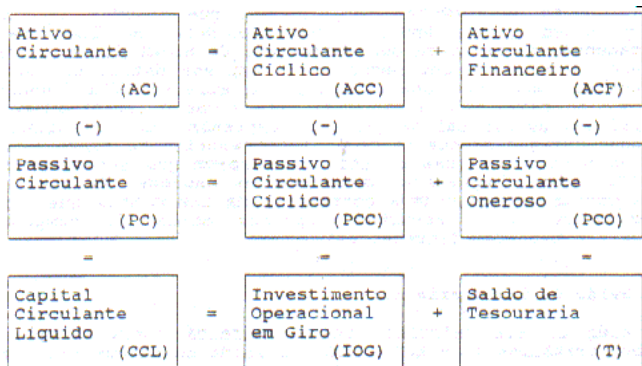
Ativo Circulante (AC) = Ativo Circulante Cíclico (ACC) + Ativo Circulante Financeiro (ACF)

(-) (-) (-)

Passivo Circulante (PC) = Passivo Circulante Cíclico (PCC) + Passivo Circulante Oneroso (PCO)

= = =

Capital Circulante Líquido (CCL) = Investimento Operacional em Giro (IOG) + Saldo de Tesouraria (T)